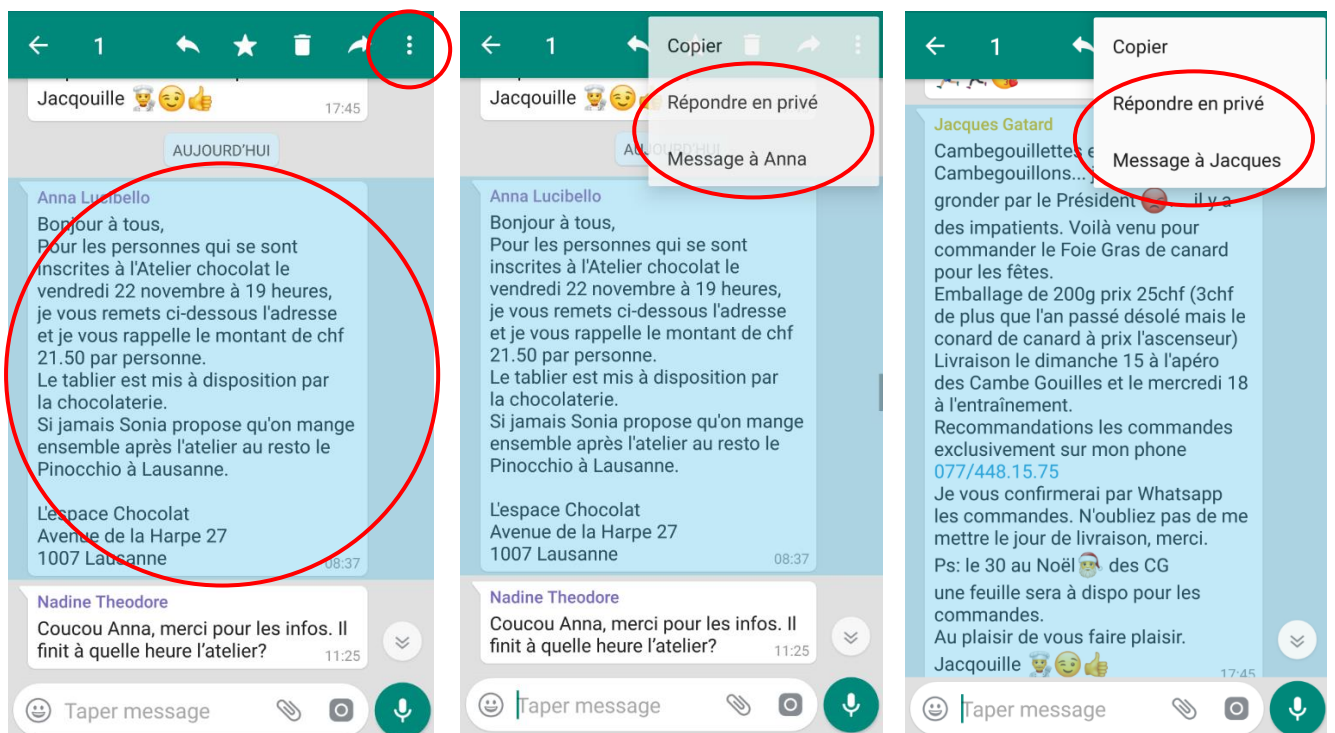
1

Jacquouille 👨‍🍳😉👍 17:45

AUJOURD'HUI

Anna Lucibello
Bonjour à tous,
Pour les personnes qui se sont inscrites à l'Atelier chocolat le vendredi 22 novembre à 19 heures, je vous remets ci-dessous l'adresse et je vous rappelle le montant de chf 21.50 par personne.
Le tablier est mis à disposition par la chocolaterie.
Si jamais Sonia propose qu'on mange ensemble après l'atelier au resto le Pinocchio à Lausanne.

L'espace Chocolat
Avenue de la Harpe 27
1007 Lausanne 08:37

Nadine Theodore
Coucou Anna, merci pour les infos. Il finit à quelle heure l'atelier? 11:25

Taper message

1

Copier
Répondre en privé
Message à Anna

Jacquouille 👨‍🍳😉

AU

Anna Lucibello
Bonjour à tous,
Pour les personnes qui se sont inscrites à l'Atelier chocolat le vendredi 22 novembre à 19 heures, je vous remets ci-dessous l'adresse et je vous rappelle le montant de chf 21.50 par personne.
Le tablier est mis à disposition par la chocolaterie.
Si jamais Sonia propose qu'on mange ensemble après l'atelier au resto le Pinocchio à Lausanne.

L'espace Chocolat
Avenue de la Harpe 27
1007 Lausanne 08:37

Nadine Theodore
Coucou Anna, merci pour les infos. Il finit à quelle heure l'atelier? 11:25

Taper message

1

Copier
Répondre en privé
Message à Jacques

Jacques Gatard
Cambegouillettes e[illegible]
Cambegouillons... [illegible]
gronder par le Président 😡 il y a des impatients. Voilà venu pour commander le Foie Gras de canard pour les fêtes.
Emballage de 200g prix 25chf (3chf de plus que l'an passé désolé mais le conard de canard à prix l'ascenseur)
Livraison le dimanche 15 à l'apéro des Cambe Gouilles et le mercredi 18 à l'entraînement.
Recommandations les commandes exclusivement sur mon phone 077/448.15.75
Je vous confirmerai par Whatsapp les commandes. N'oubliez pas de me mettre le jour de livraison, merci.
Ps: le 30 au Noël 🎅 des CG une feuille sera à dispo pour les commandes.
Au plaisir de vous faire plaisir.
Jacquouille 👨‍🍳😉👍 17:45

Taper message